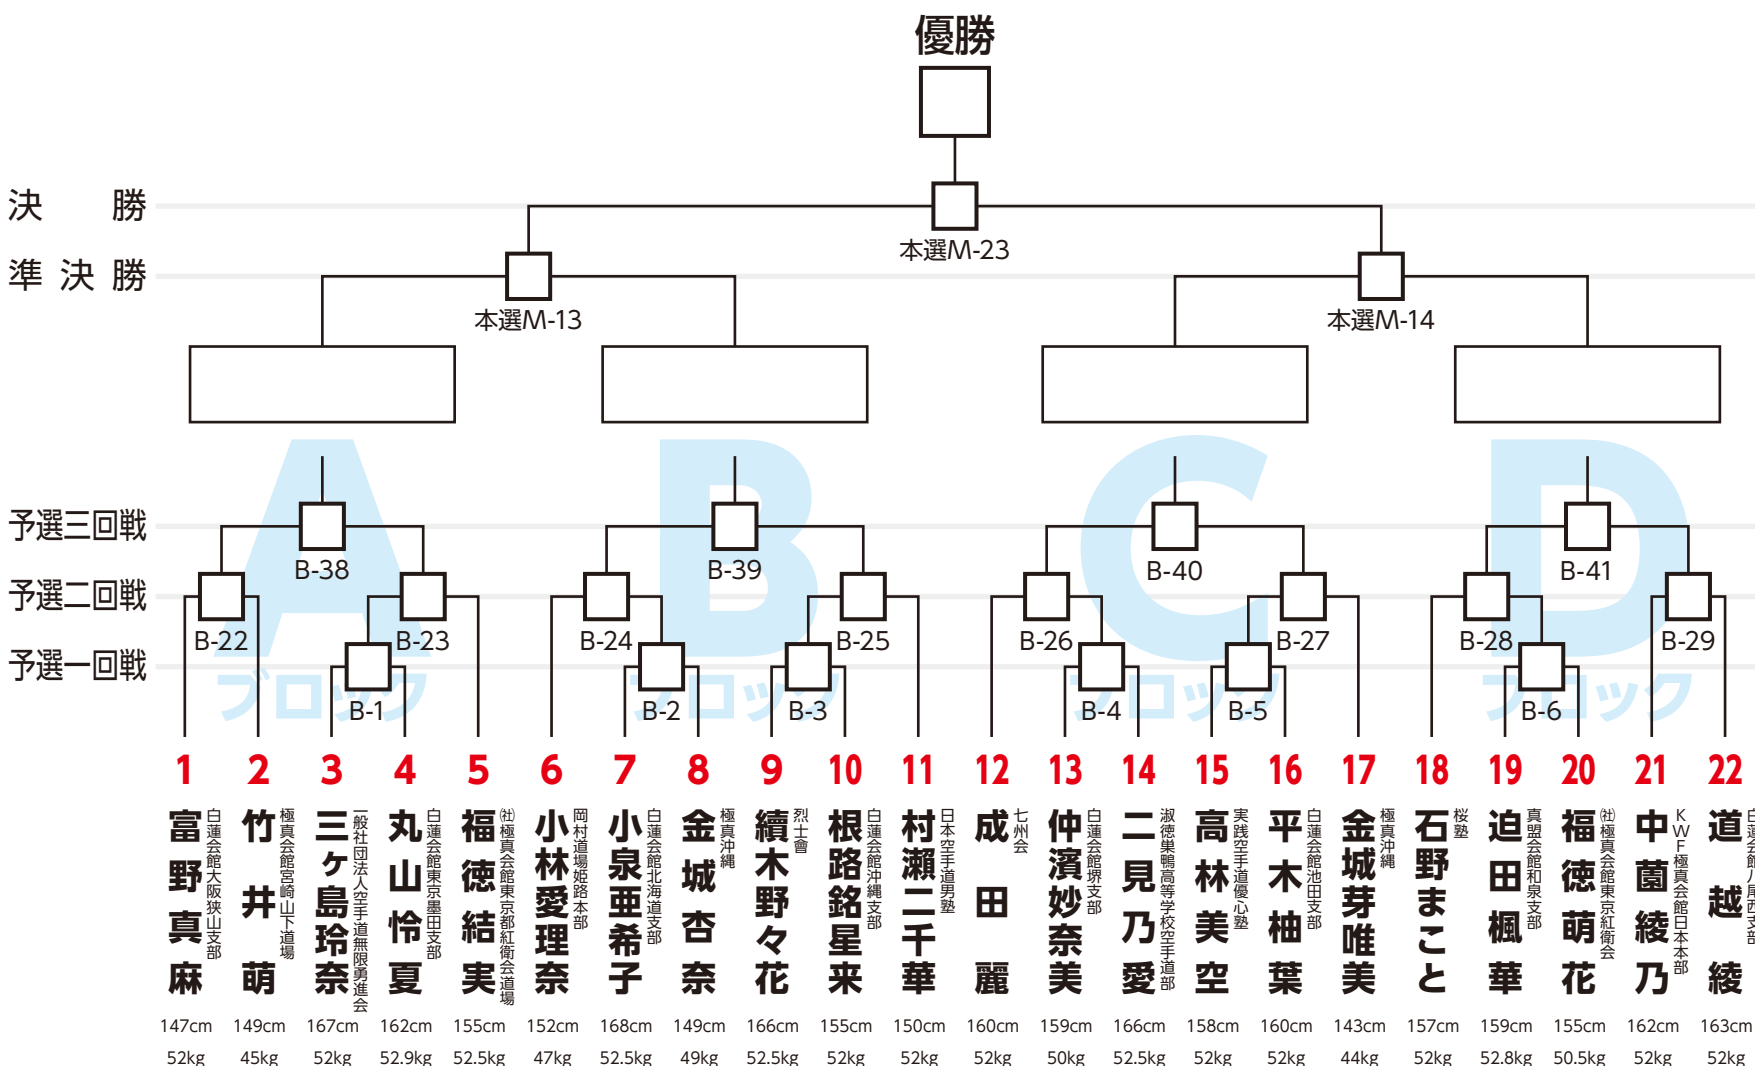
優勝

決　勝
準決勝
予選三回戦
予選二回戦
予選一回戦

本選M-23
本選M-13
本選M-14

A ブロック
B ブロック
C ブロック
D ブロック

B-38
B-39
B-40
B-41
B-22
B-23
B-24
B-25
B-26
B-27
B-28
B-29
B-1
B-2
B-3
B-4
B-5
B-6

1 富野真麻 白蓮会館大阪狭山支部 147cm 52kg
2 竹井萌 極真会館宮崎山下道場 149cm 45kg
3 三ケ島玲奈 一般社団法人空手道無限勇進会 167cm 52kg
4 丸山怜夏 白蓮会館東京墨田支部 162cm 52.9kg
5 福徳結実 ㈳極真会館東京都紅衛会道場 155cm 52.5kg
6 小林愛理奈 岡村道場姫路本部 152cm 47kg
7 小泉亜希子 白蓮会館北海道支部 168cm 52.5kg
8 金城杏奈 極真沖縄 149cm 49kg
9 續木野々花 烈士會 166cm 52.5kg
10 根路銘星来 白蓮会館沖縄支部 155cm 52kg
11 村瀬二千華 日本空手道男塾 150cm 52kg
12 成田麗 七州会 160cm 52kg
13 仲濱妙奈美 白蓮会館堺支部 159cm 50kg
14 二見乃愛 淑徳巣鴨高等学校空手道部 166cm 52.5kg
15 高林美空 実践空手道優心塾 158cm 52kg
16 平木柚葉 白蓮会館池田支部 160cm 52kg
17 金城芽唯美 極真沖縄 143cm 44kg
18 石野まこと 桜塾 157cm 52kg
19 迫田楓華 真盟会館和泉支部 159cm 52.8kg
20 福徳萌花 ㈳極真会館東京紅衛会 155cm 50.5kg
21 中薗綾乃 KWF極真会館日本本部 162cm 52kg
22 道越綾 白蓮会館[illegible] 163cm 52kg